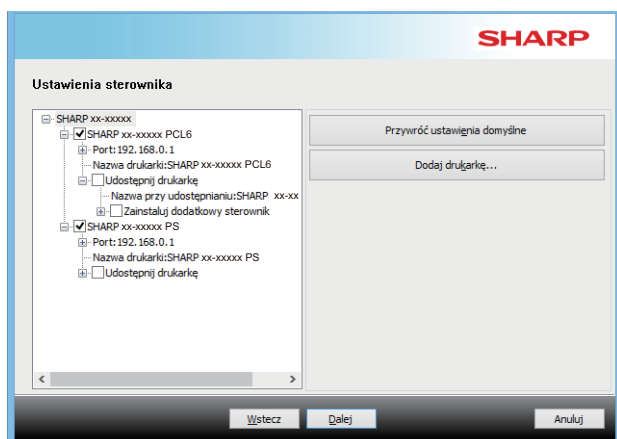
SHARP

Ustawienia sterownika

SHARP xx-xxxxx
SHARP xx-xxxxx PCL6
Port:192.168.0.1
Nazwa drukarki:SHARP xx-xxxxx PCL6
Udostępnij drukarkę
Nazwa przy udostępnianiu:SHARP xx-xx
Zainstaluj dodatkowy sterownik
SHARP xx-xxxxx PS
Port:192.168.0.1
Nazwa drukarki:SHARP xx-xxxxx PS
Udostępnij drukarkę

Przywróć ustawienia domyślne

Dodaj drukarkę...

Wstecz
Dalej
Anuluj